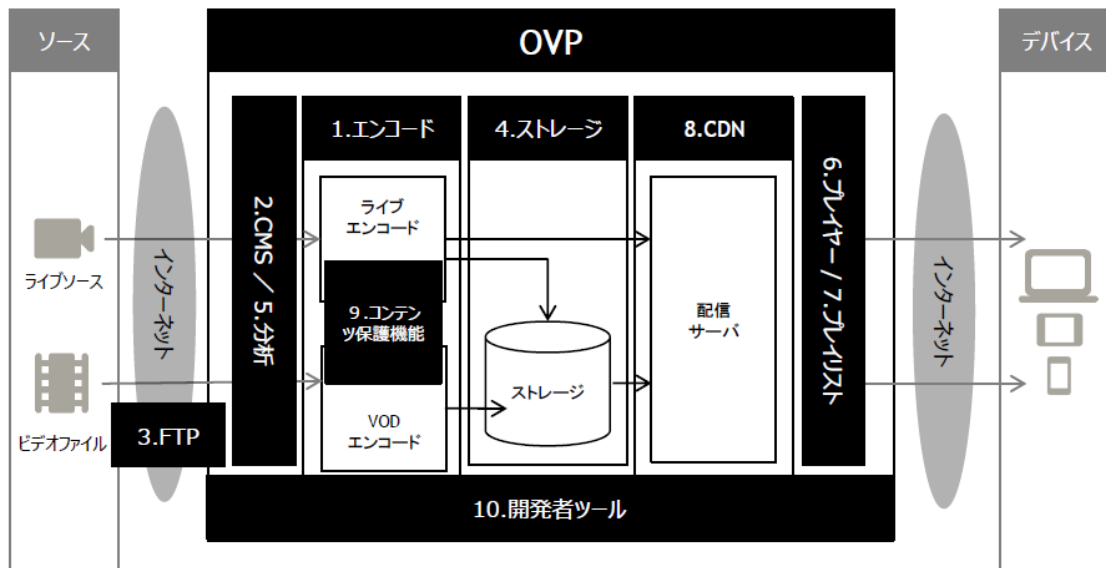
ソース

OVP

デバイス

ライブソース

ビデオファイル

インターネット

3.FTP

2.CMS / 5.分析

1.エンコード

ライブ
エンコード

9.コンテンツ保護機能

VOD
エンコード

4.ストレージ

ストレージ

8.CDN

配信
サーバ

6.プレイヤー / 7.プレイリスト

インターネット

10.開発者ツール